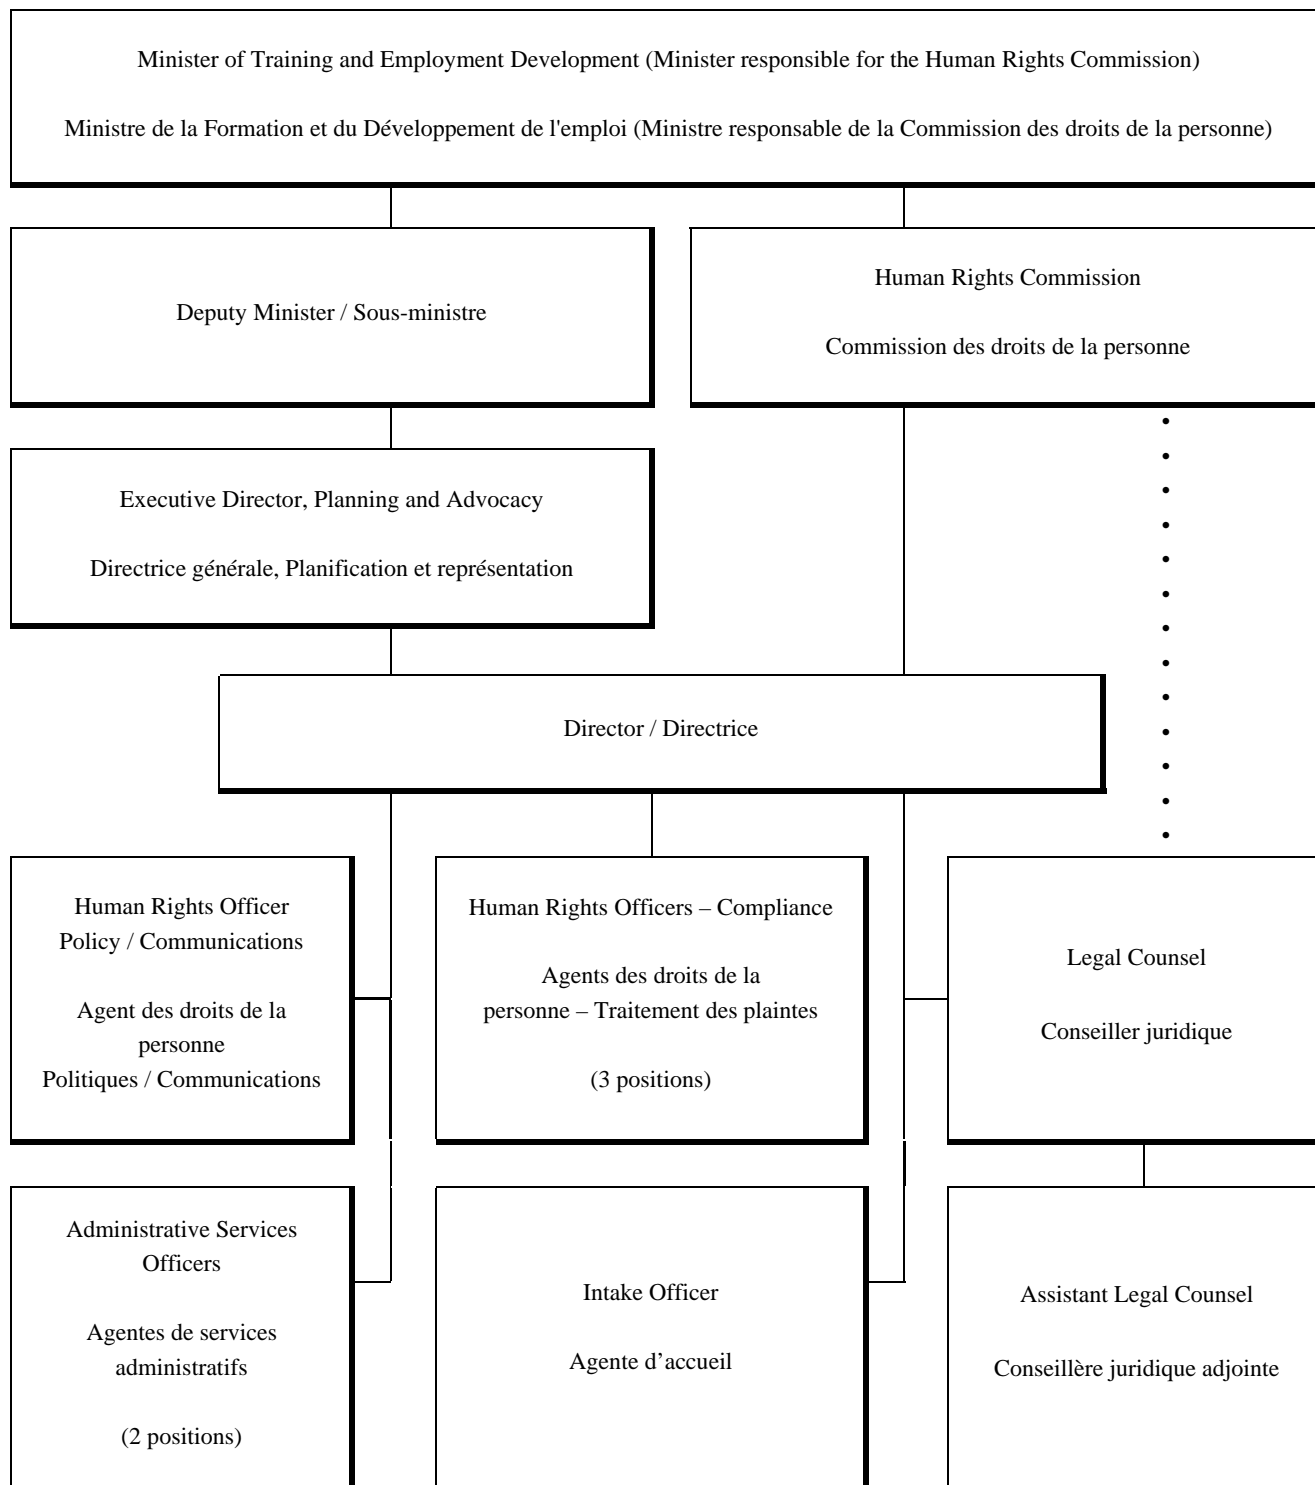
Minister of Training and Employment Development (Minister responsible for the Human Rights Commission)

Ministre de la Formation et du Développement de l'emploi (Ministre responsable de la Commission des droits de la personne)

Deputy Minister / Sous-ministre

Human Rights Commission

Commission des droits de la personne

Executive Director, Planning and Advocacy

Directrice générale, Planification et représentation

Director / Directrice

Human Rights Officer Policy / Communications

Agent des droits de la personne Politiques / Communications

Human Rights Officers – Compliance

Agents des droits de la personne – Traitement des plaintes

(3 positions)

Legal Counsel

Conseiller juridique

Administrative Services Officers

Agentes de services administratifs

(2 positions)

Intake Officer

Agente d'accueil

Assistant Legal Counsel

Conseillère juridique adjointe